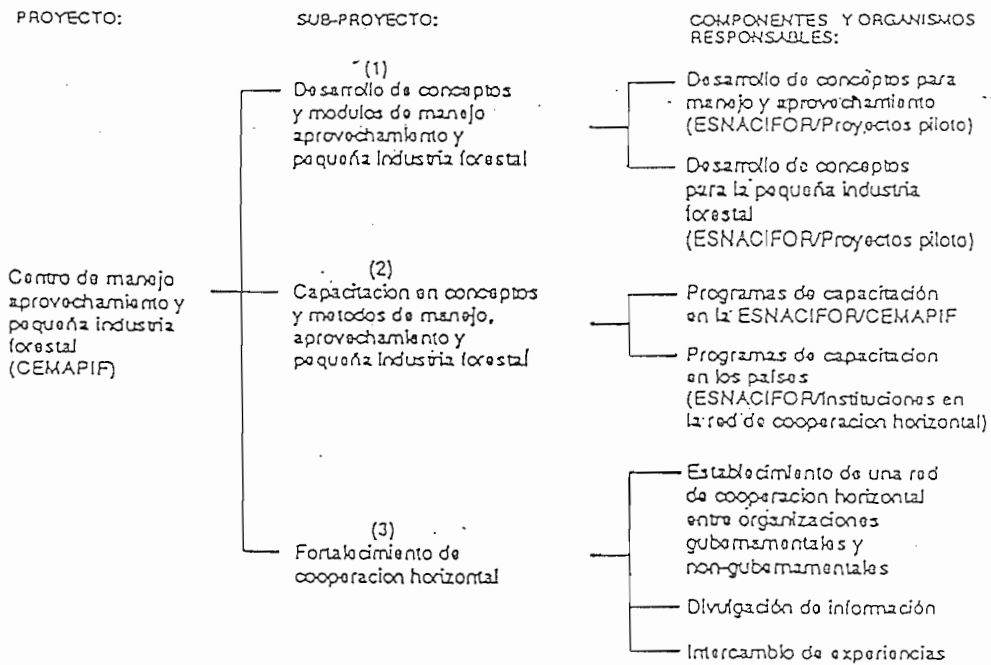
PROYECTO:

SUB-PROYECTO:

COMPONENTES Y ORGANISMOS RESPONSABLES:

Centro de manejo aprovechamiento y pequeña industria forestal (CEMAPIF)

(1)
Desarrollo de conceptos y modulos de manejo aprovechamiento y pequeña industria forestal

Desarrollo de conceptos para manejo y aprovechamiento (ESNACIFOR/Proyectos piloto)

Desarrollo de conceptos para la pequeña industria forestal (ESNACIFOR/Proyectos piloto)

(2)
Capacitacion en conceptos y metodos de manejo, aprovechamiento y pequeña industria forestal

Programas de capacitación en la ESNACIFOR/CEMAPIF

Programas de capacitacion en los paises (ESNACIFOR/Instituciones en la red de cooperacion horizontal)

(3)
Fortalecimiento de cooperacion horizontal

Establecimiento de una red de cooperacion horizontal entre organizaciones gubernamentales y non-gubernamentales

Divulgación de información

Intercambio de experiencias